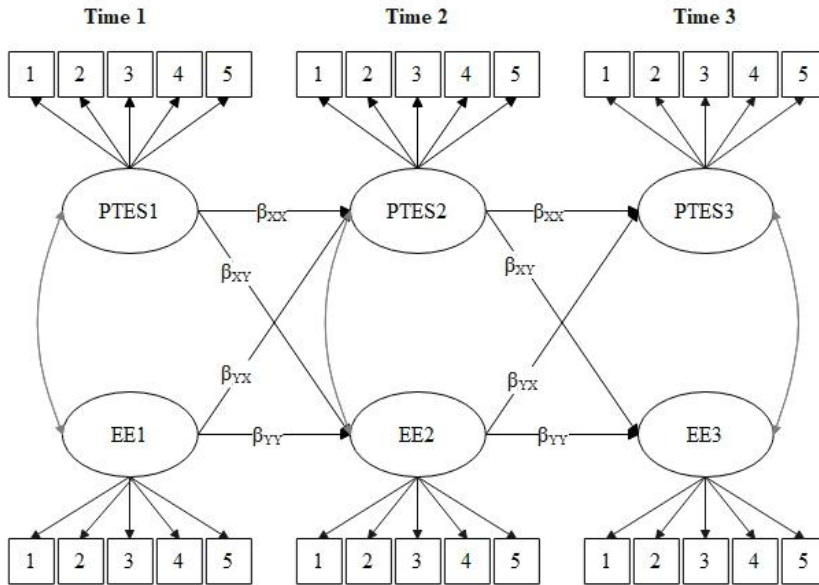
Time 1

Time 2

Time 3

| 1 | 2 | 3 | 4 | 5 |
|---|---|---|---|---|

| 1 | 2 | 3 | 4 | 5 |
|---|---|---|---|---|

| 1 | 2 | 3 | 4 | 5 |
|---|---|---|---|---|

PTES1

$\beta_{XX}$

PTES2

$\beta_{XX}$

PTES3

$\beta_{XY}$

$\beta_{XY}$

$\beta_{YX}$

$\beta_{YX}$

EE1

$\beta_{YY}$

EE2

$\beta_{YY}$

EE3

| 1 | 2 | 3 | 4 | 5 |
|---|---|---|---|---|

| 1 | 2 | 3 | 4 | 5 |
|---|---|---|---|---|

| 1 | 2 | 3 | 4 | 5 |
|---|---|---|---|---|